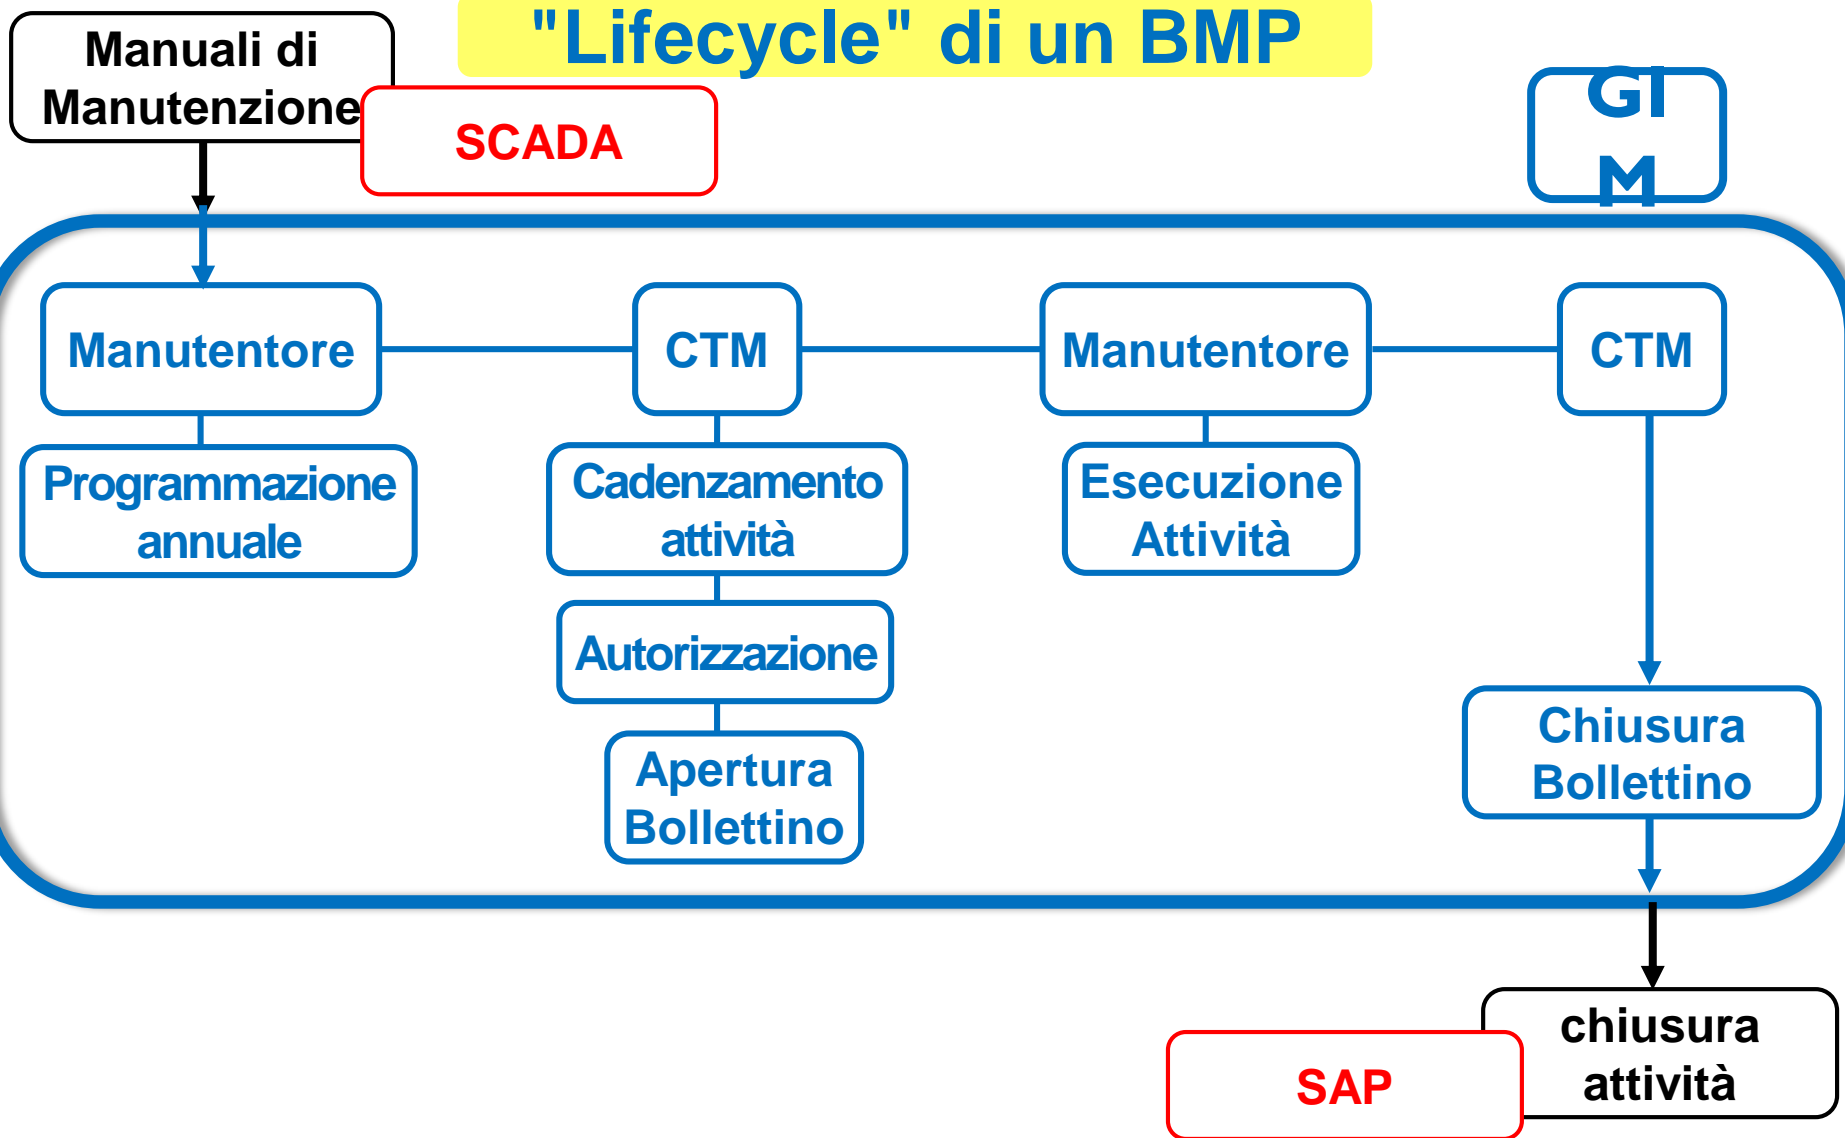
"Lifecycle" di un BMP

Manuali di Manutenzione

SCADA

GI M

Manutentore

Programmazione annuale

CTM

Cadenzamento attività

Autorizzazione

Apertura Bollettino

Manutentore

Esecuzione Attività

CTM

Chiusura Bollettino

chiusura attività

SAP